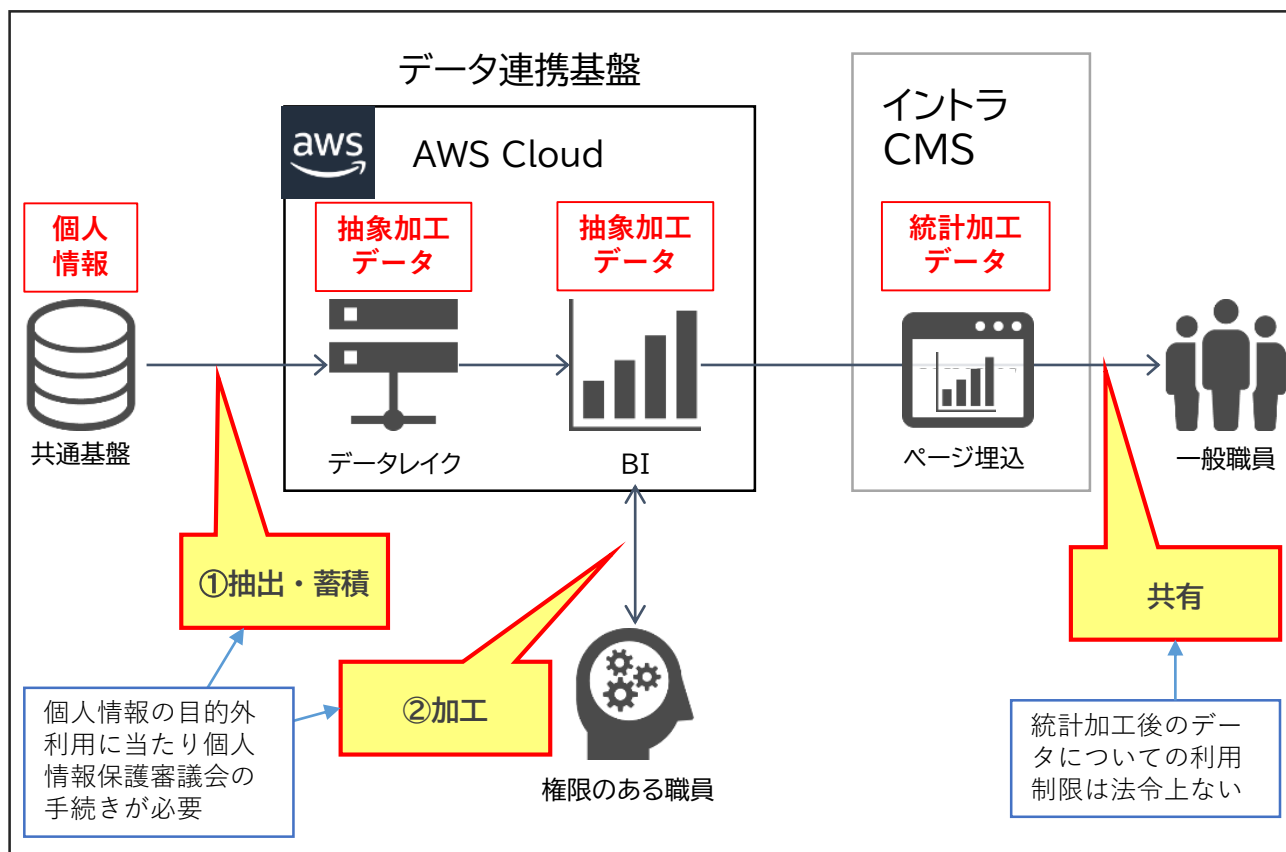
データ連携基盤

aws

AWS Cloud

イントラ CMS

個人情報

抽象加工データ

抽象加工データ

統計加工データ

共通基盤

データレイク

BI

ページ埋込

一般職員

①抽出・蓄積

②加工

共有

権限のある職員

個人情報の目的外利用に当たり個人情報保護審議会の手続きが必要

統計加工後のデータについての利用制限は法令上ない